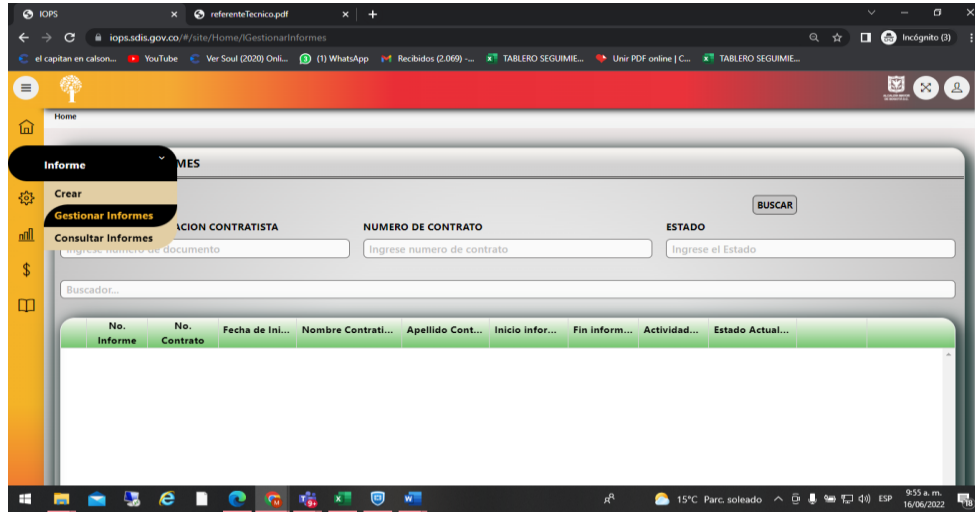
IOPS
referenteTecnico.pdf
iops.sdis.gov.co/#/site/Home/IGestionarInformes
Incógnito (3)
el capitan en calson... YouTube Ver Soul (2020) Onli... (1) WhatsApp Recibidos (2.069) -... TABLERO SEGUIMIE... Unir PDF online | C... TABLERO SEGUIMIE...

Home

Informe
Crear
Gestionar Informes
Consultar Informes

MES

BUSCAR

ACION CONTRATISTA
Ingrese numero de documento
NUMERO DE CONTRATO
Ingrese numero de contrato
ESTADO
Ingrese el Estado

Buscador...

| No. Informe | No. Contrato | Fecha de Ini... | Nombre Contrati... | Apellido Cont... | Inicio infor... | Fin inform... | Actividad... | Estado Actual... |
|---|---|---|---|---|---|---|---|---|

15°C Parc. soleado ESP 9:55 a. m. 16/06/2022